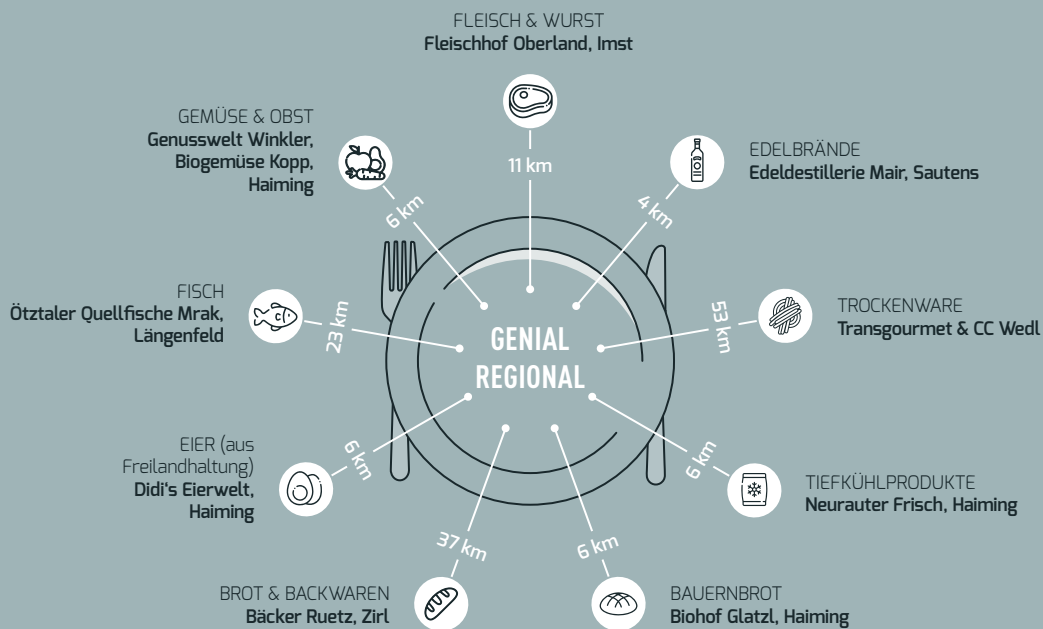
FLEISCH & WURST
**Fleischhof Oberland, Imst**

11 km

GEMÜSE & OBST
**Genusswelt Winkler, Biogemüse Kopp, Haiming**

6 km

EDELBRÄNDE
**Edeldestillerie Mair, Sautens**

4 km

FISCH
**Ötztaler Quellfische Mrak, Längenfeld**

23 km

GENIAL REGIONAL

53 km

TROCKENWARE
**Transgourmet & CC Wedl**

EIER (aus Freilandhaltung)
**Didi's Eierwelt, Haiming**

6 km

6 km

TIEFKÜHLPRODUKTE
**Neurauter Frisch, Haiming**

37 km

6 km

BROT & BACKWAREN
**Bäcker Ruetz, Zirl**

BAUERNBROT
**Biohof Glatzl, Haiming**